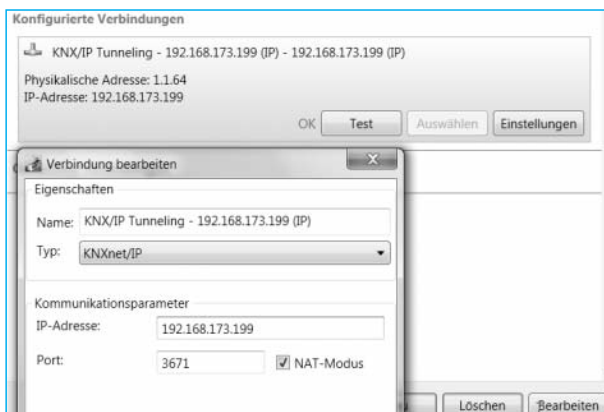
Konfigurierte Verbindungen

KNX/IP Tunneling - 192.168.173.199 (IP) - 192.168.173.199 (IP)

Physikalische Adresse: 1.1.64
IP-Adresse: 192.168.173.199

OK Test Auswählen Einstellungen

Verbindung bearbeiten

Eigenschaften

Name: KNX/IP Tunneling - 192.168.173.199 (IP)

Typ: KNXnet/IP

Kommunikationsparameter

IP-Adresse: 192.168.173.199

Port: 3671 NAT-Modus

Löschen Bearbeiten